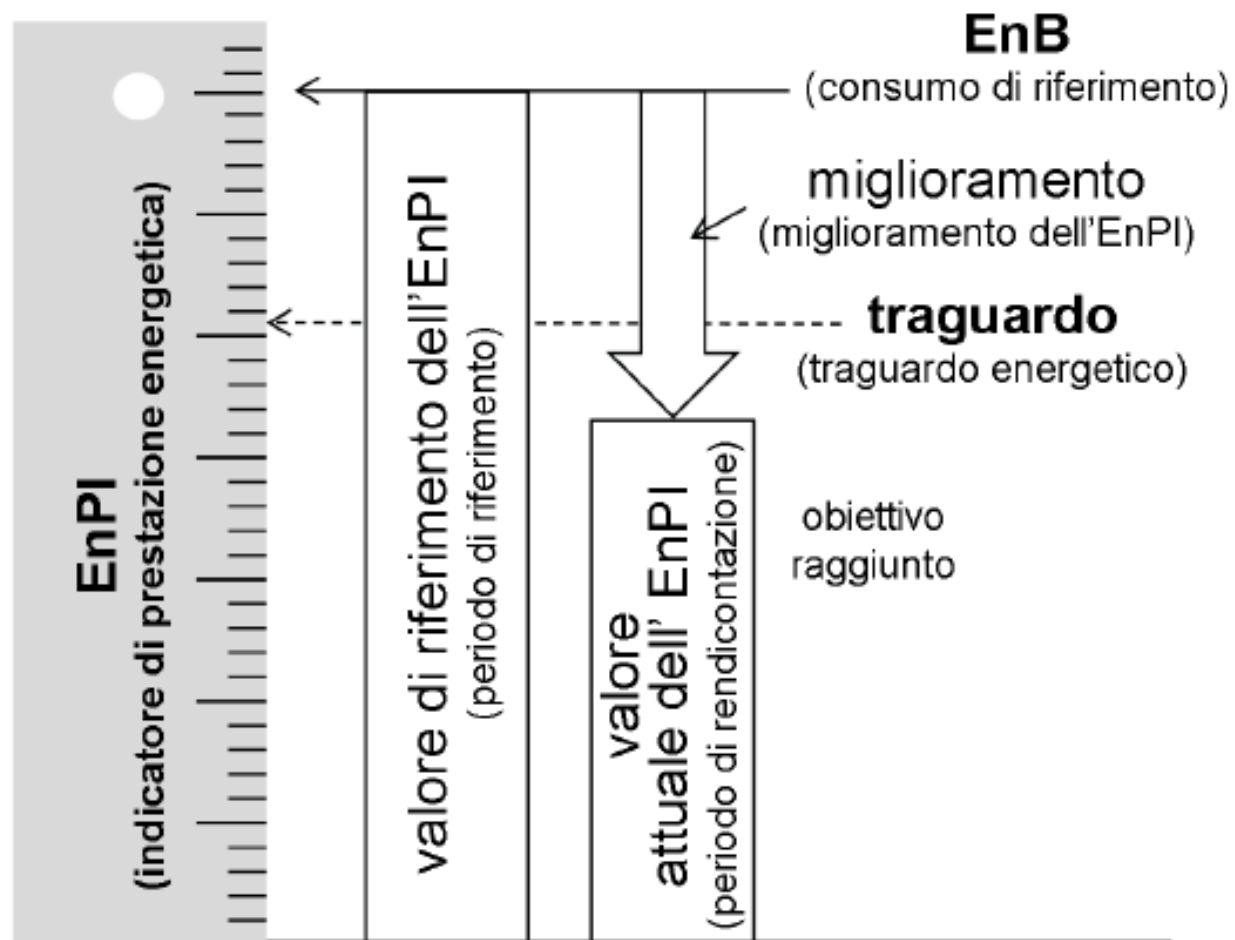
EnPI
(indicatore di prestazione energetica)

valore di riferimento dell'EnPI
(periodo di riferimento)

valore
attuale dell' EnPI
(periodo di rendicontazione)

EnB
(consumo di riferimento)

miglioramento
(miglioramento dell'EnPI)

traguardo
(traguardo energetico)

obiettivo
raggiunto